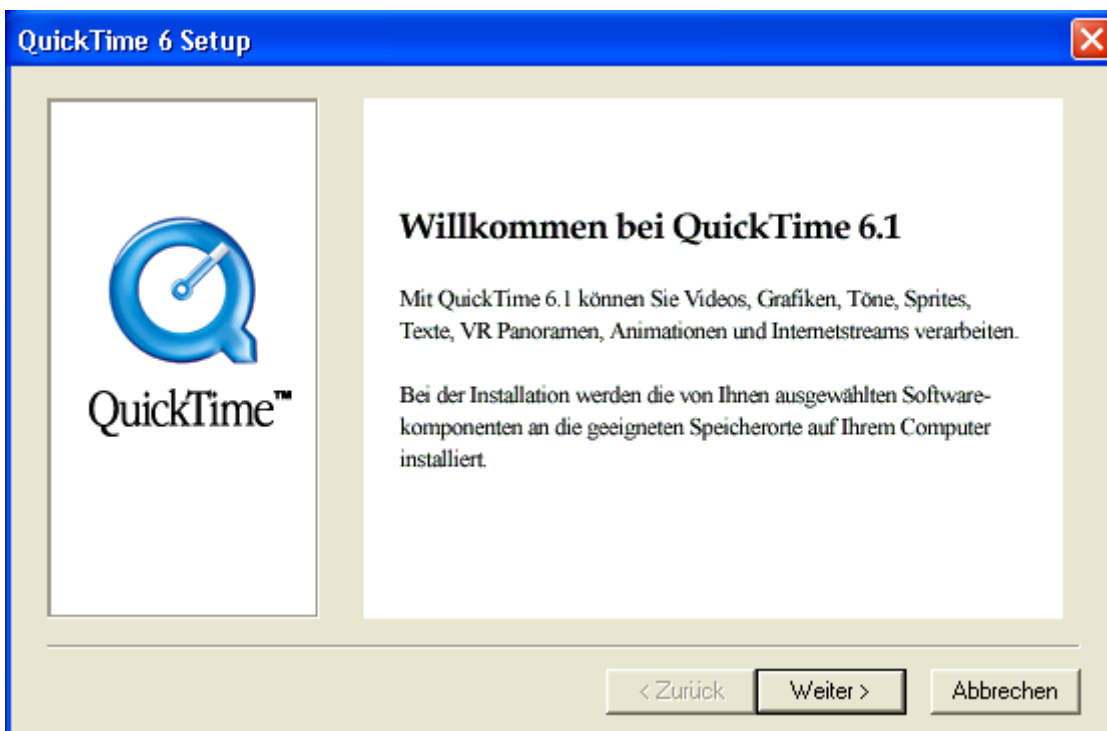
QuickTime 6 Setup

QuickTime™

Willkommen bei QuickTime 6.1

Mit QuickTime 6.1 können Sie Videos, Grafiken, Töne, Sprites, Texte, VR Panoramen, Animationen und Internetstreams verarbeiten.

Bei der Installation werden die von Ihnen ausgewählten Softwarekomponenten an die geeigneten Speicherorte auf Ihrem Computer installiert.

< Zurück
Weiter >
Abbrechen